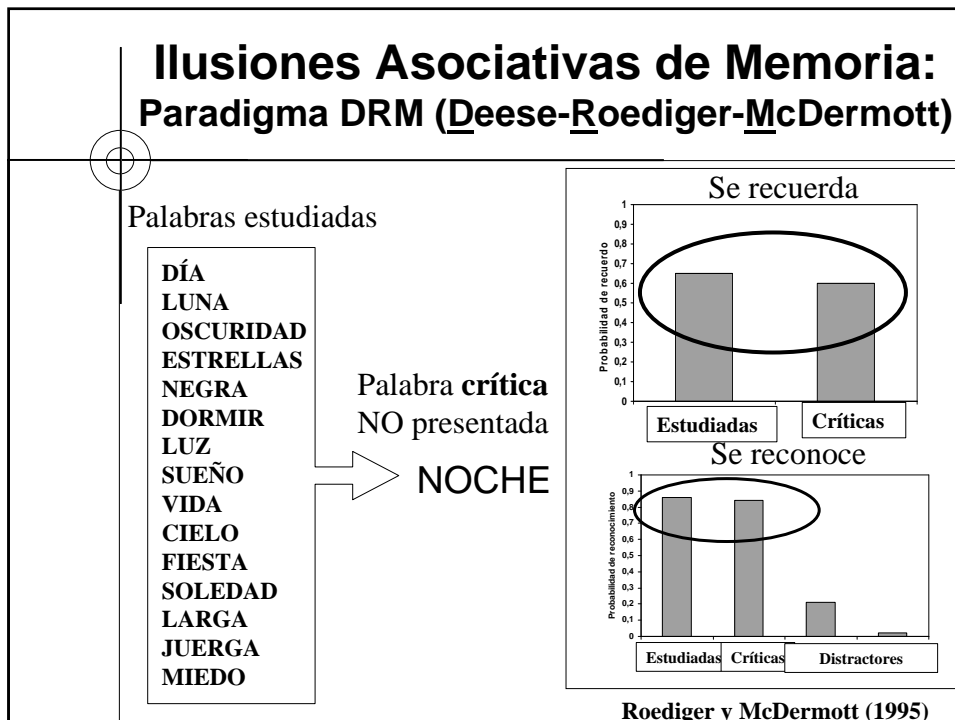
Ilusiones Asociativas de Memoria:
Paradigma DRM (Deese-Roediger-McDermott)

Palabras estudiadas

DÍA
LUNA
OSCURIDAD
ESTRELLAS
NEGRA
DORMIR
LUZ
SUEÑO
VIDA
CIELO
FIESTA
SOLEDAD
LARGA
JUERGA
MIEDO

Palabra crítica NO presentada

NOCHE

Se recuerda

Probabilidad de recuerdo

1
0,9
0,8
0,7
0,6
0,5
0,4
0,3
0,2
0,1
0

Estudiadas
Críticas

Se reconoce

Probabilidad de reconocimiento

1
0,9
0,8
0,7
0,6
0,5
0,4
0,3
0,2
0,1
0

Estudiadas
Críticas
Distractores

Roediger y McDermott (1995)